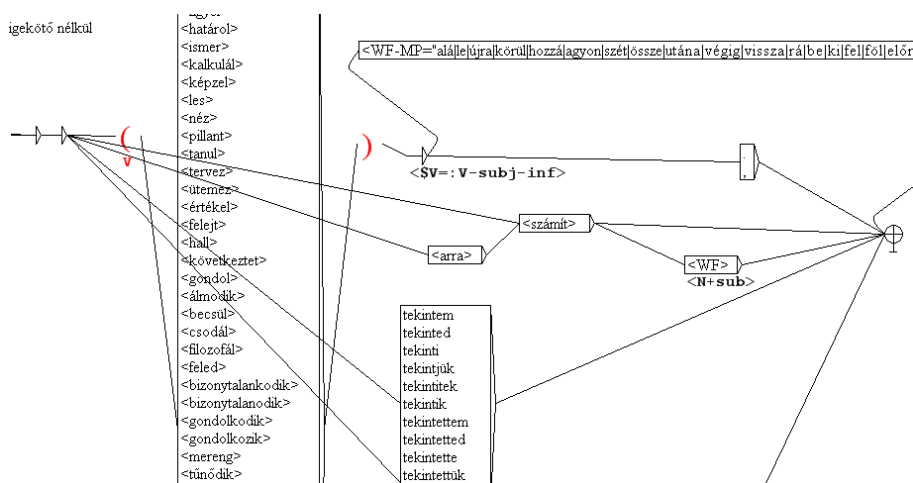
igekötő nélkül

<agyol>
<határol>
<ismer>
<kalkulál>
<képzel>
<les>
<néz>
<pillant>
<tanul>
<tervez>
<ütemez>
<értékel>
<felejt>
<hall>
<következtet>
<gondol>
<álmodik>
<becsül>
<csodál>
<filozofál>
<feled>
<bizonytalankodik>
<bizonytalanodik>
<gondolkodik>
<gondolkozik>
<mereng>
<tűnődik>

(
)

<WF-MP="alá|le|újra|körül|hozzá|agyon|szét|össze|utána|végig|vissza|rá|be|ki|fel|föl|elő

<$V=:V-subj-inf>

,

<számít>

<arra>

<WF>
<N+sub>

tekintem
tekinted
tekinti
tekintjük
tekintitek
tekintik
tekintettem
tekintetted
tekintette
tekintettük